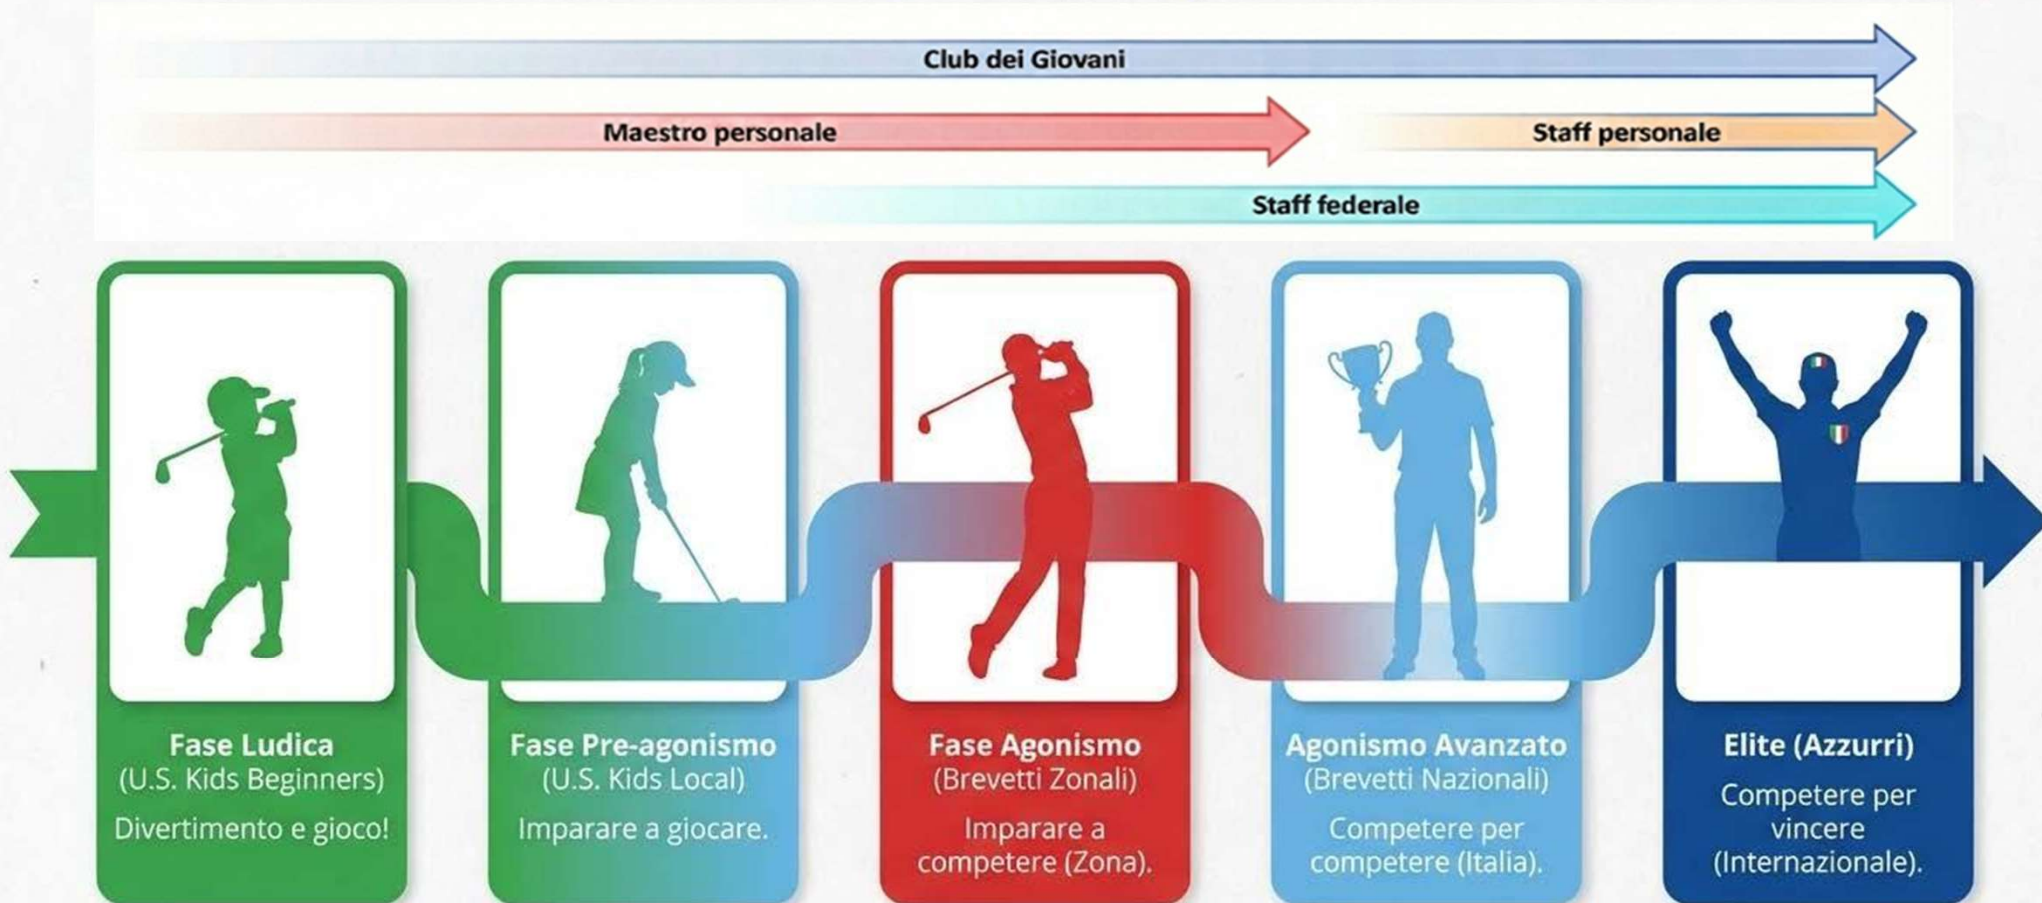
Club dei Giovani

Maestro personale

Staff personale

Staff federale

Fase Ludica
(U.S. Kids Beginners)
Divertimento e gioco!

Fase Pre-agonismo
(U.S. Kids Local)
Imparare a giocare.

Fase Agonismo
(Brevetti Zonali)
Imparare a competere (Zona).

Agonismo Avanzato
(Brevetti Nazionali)
Competere per competere (Italia).

Elite (Azzurri)
Competere per vincere (Internazionale).